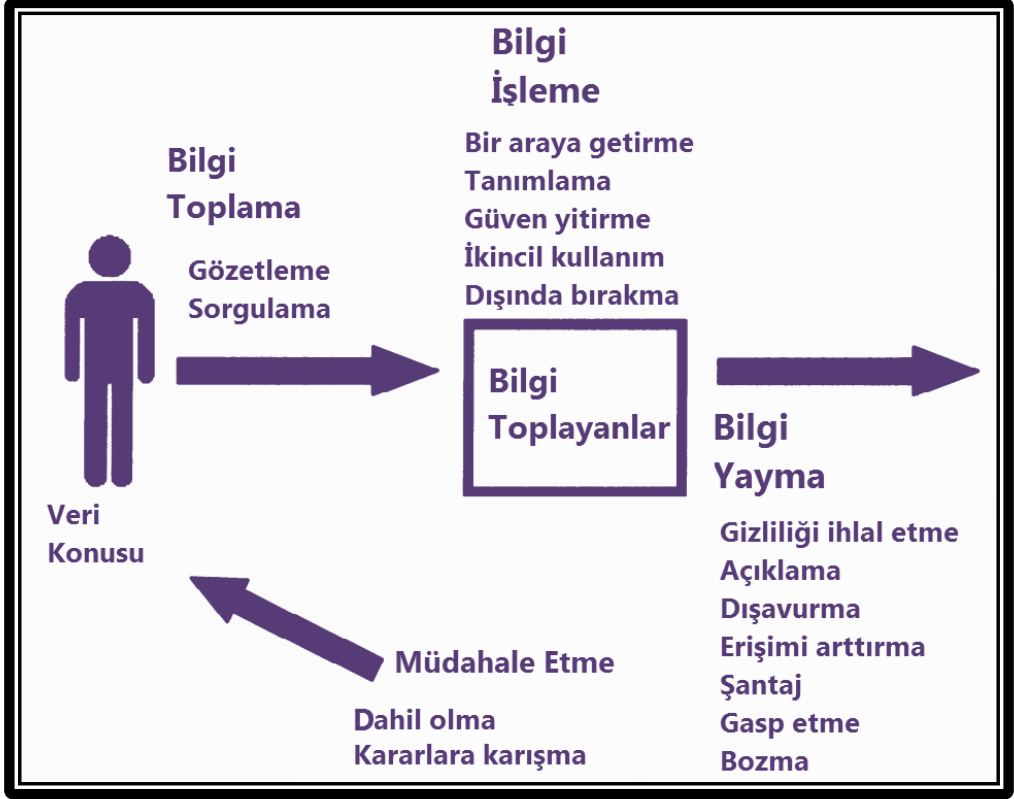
Bilgi
İşleme

Bir araya getirme
Tanımlama
Güven yitirme
İkincil kullanım
Dışında bırakma

Bilgi
Toplama

Gözetleme
Sorgulama

Bilgi
Toplayanlar

Bilgi
Yayma

Gizliliği ihlal etme
Açıklama
Dışavurma
Erişimi arttırma
Şantaj
Gasp etme
Bozma

Veri
Konusu

Müdahale Etme

Dahil olma
Kararlara karışma